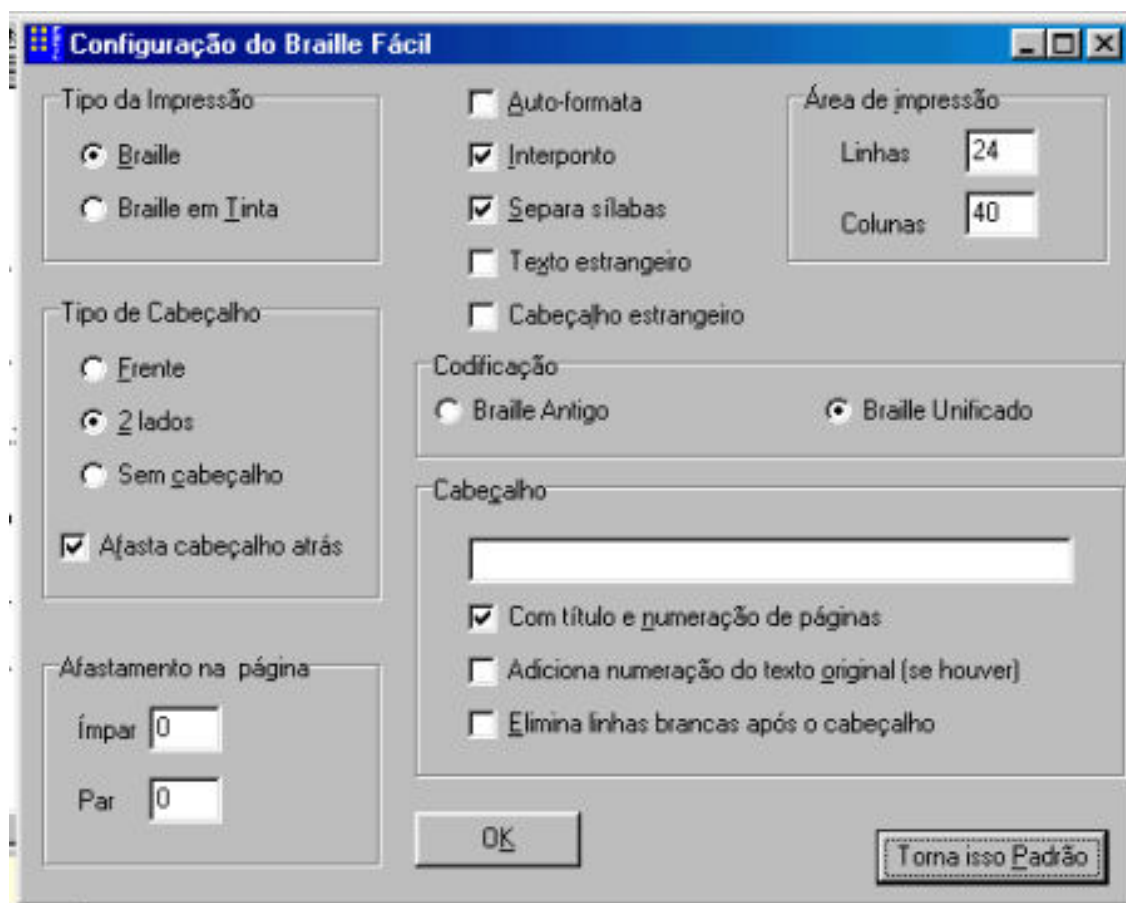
Configuração do Braille Fácil

Tipo da Impressão

Braille

Braille em Tinta

Auto-formata

Interponto

Separa sílabas

Texto estrangeiro

Cabeçalho estrangeiro

Área de impressão

Linhas 24

Colunas 40

Tipo de Cabeçalho

Frente

2 lados

Sem cabeçalho

Afasta cabeçalho atrás

Codificação

Braille Antigo

Braille Unificado

Cabeçalho

Com título e numeração de páginas

Adiciona numeração do texto original (se houver)

Elimina linhas brancas após o cabeçalho

Afastamento na página

Ímpar 0

Par 0

OK

Torna isso Padrão